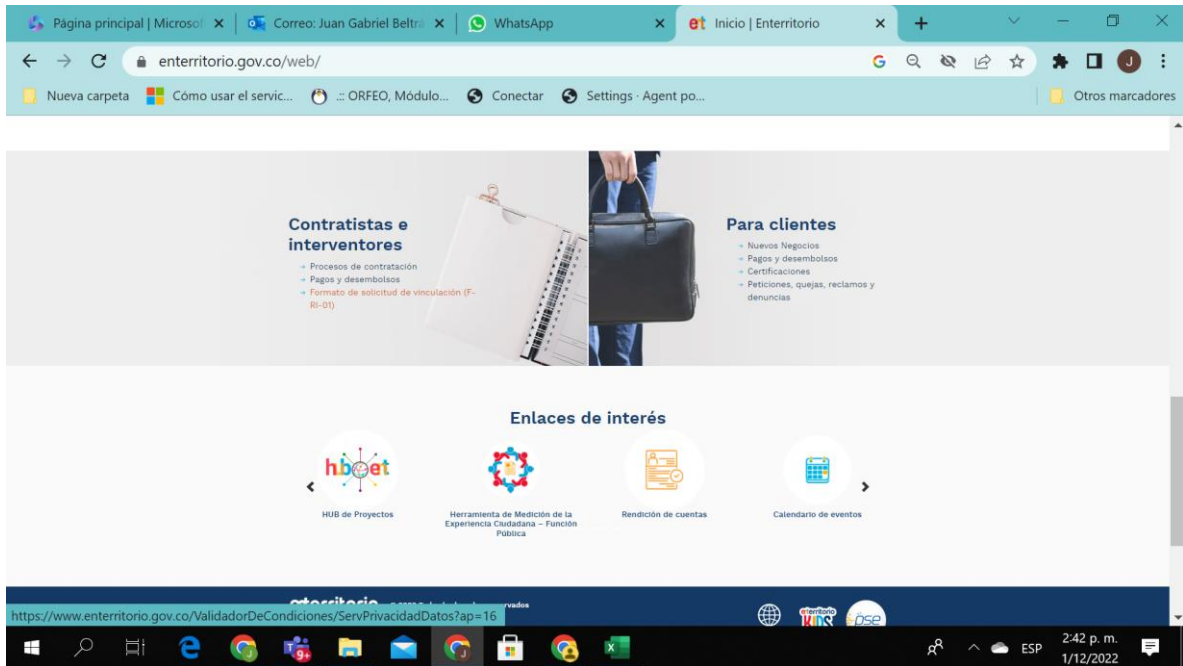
Página principal | Microsof ×
Correo: Juan Gabriel Beltrá ×
WhatsApp ×
et Inicio | Enterritorio ×
+

enterritorio.gov.co/web/

Nueva carpeta
Cómo usar el servic...
.:: ORFEO, Módulo...
Conectar
Settings · Agent po...
Otros marcadores

Contratistas e interventores
→ Procesos de contratación
→ Pagos y desembolsos
→ Formato de solicitud de vinculación (F-RI-01)

Para clientes
→ Nuevos Negocios
→ Pagos y desembolsos
→ Certificaciones
→ Peticiones, quejas, reclamos y denuncias

Enlaces de interés

hubet
HUB de Proyectos

Herramienta de Medición de la Experiencia Ciudadana – Función Pública

Rendición de cuentas

Calendario de eventos

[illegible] vados

https://www.enterritorio.gov.co/ValidadorDeCondiciones/ServPrivacidadDatos?ap=16

enterritorio KIDS

ESP
2:42 p. m.
1/12/2022